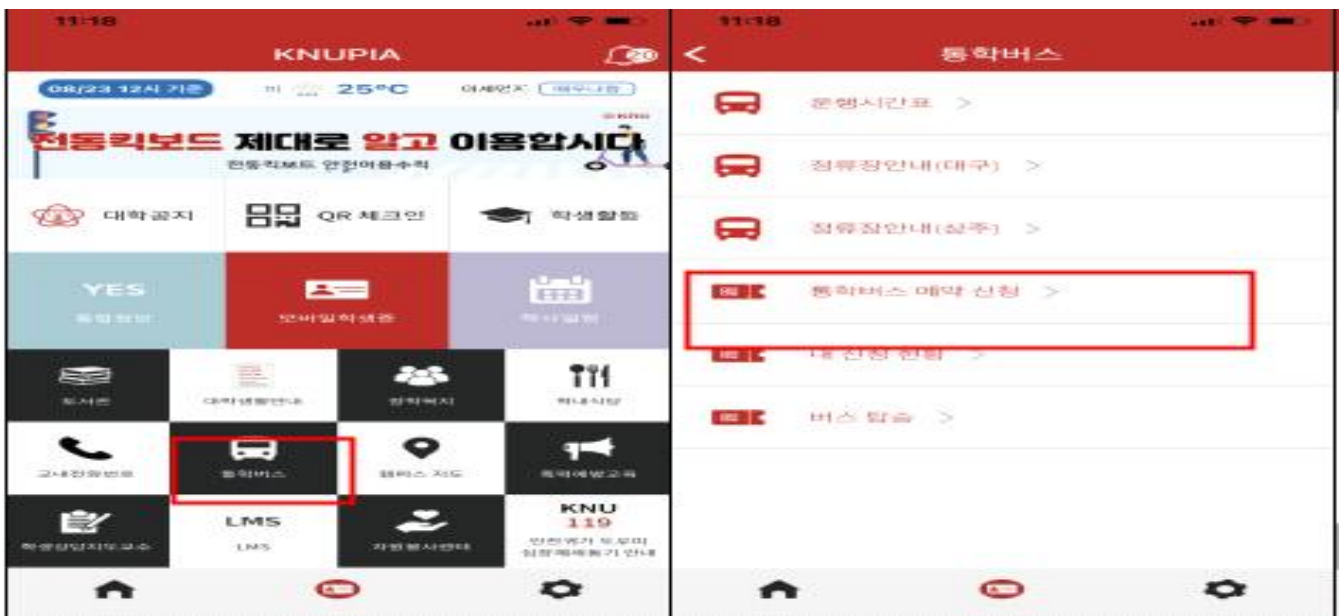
11:18

KNUPIA

20

08/23 12시 기준

25°C

미세먼지 매우나쁨

전동킥보드 제대로 알고 이용합시다

전동킥보드 안전이용수칙

대학공지

QR 체크인

학생활동

YES

모바일학생증

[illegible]

도서관

대학생활안내

장학복지

학내식당

교내전화번호

통학버스

캠퍼스 지도

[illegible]

LMS

LMS

자원봉사센터

KNU 119

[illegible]

11:18

통학버스

운행시간표 >

정류장안내(대구) >

정류장안내(상주) >

통학버스 예약 신청 >

내 신청 현황 >

버스 탑승 >